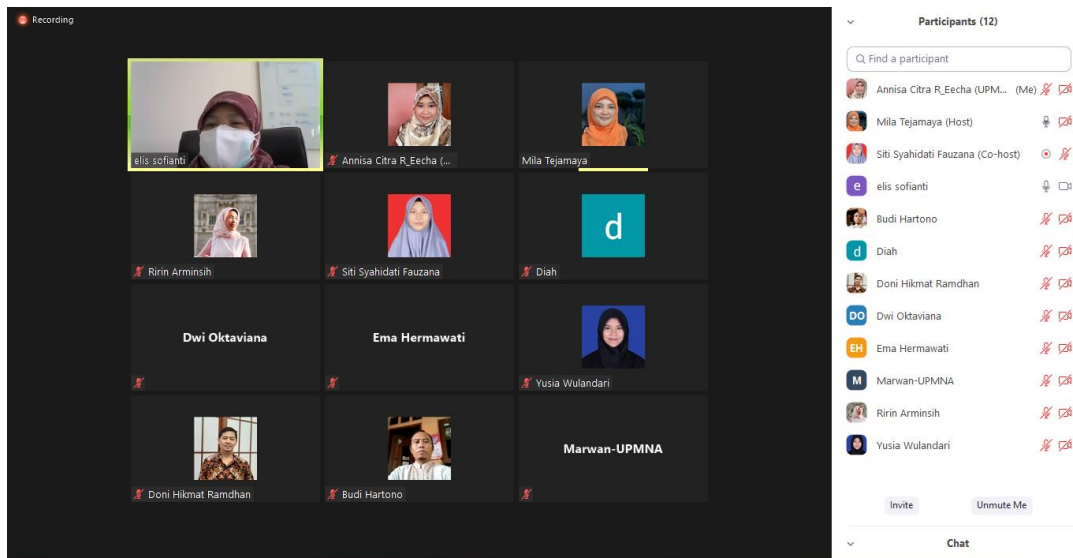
Recording

elis sofianti
Annisa Citra R_Eecha (...
Mila Tejamaya
Ririn Arminsih
Siti Syahidati Fauzana
d
Diah
Dwi Oktaviana
Ema Hermawati
Yusia Wulandari
Doni Hikmat Ramdhan
Budi Hartono
Marwan-UPMNA

Participants (12)

Find a participant

Annisa Citra R_Eecha (UPM... (Me)
Mila Tejamaya (Host)
Siti Syahidati Fauzana (Co-host)
e elis sofianti
Budi Hartono
d Diah
Doni Hikmat Ramdhan
DO Dwi Oktaviana
EH Ema Hermawati
M Marwan-UPMNA
Ririn Arminsih
Yusia Wulandari

Invite
Unmute Me

Chat